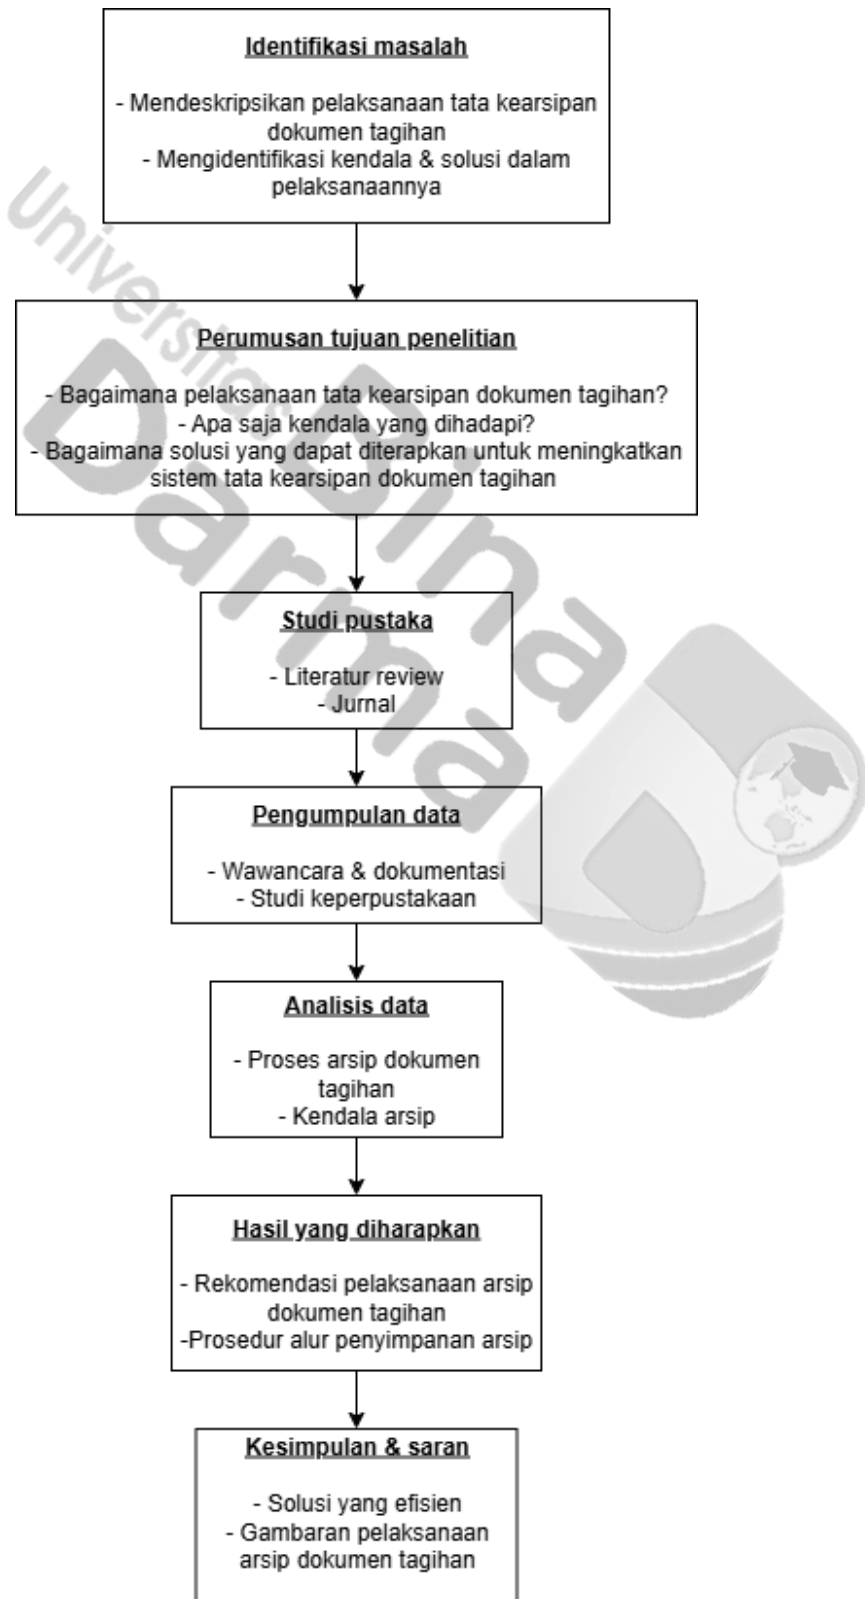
Identifikasi masalah

- Mendeskripsikan pelaksanaan tata kearsipan dokumen tagihan
- Mengidentifikasi kendala & solusi dalam pelaksanaannya

Perumusan tujuan penelitian

- Bagaimana pelaksanaan tata kearsipan dokumen tagihan?
- Apa saja kendala yang dihadapi?
- Bagaimana solusi yang dapat diterapkan untuk meningkatkan sistem tata kearsipan dokumen tagihan

Studi pustaka

- Literatur review
- Jurnal

Pengumpulan data

- Wawancara & dokumentasi
- Studi keperpustakaan

Analisis data

- Proses arsip dokumen tagihan
- Kendala arsip

Hasil yang diharapkan

- Rekomendasi pelaksanaan arsip dokumen tagihan
-Prosedur alur penyimpanan arsip

Kesimpulan & saran

- Solusi yang efisien
- Gambaran pelaksanaan arsip dokumen tagihan

Universitas Dinamika